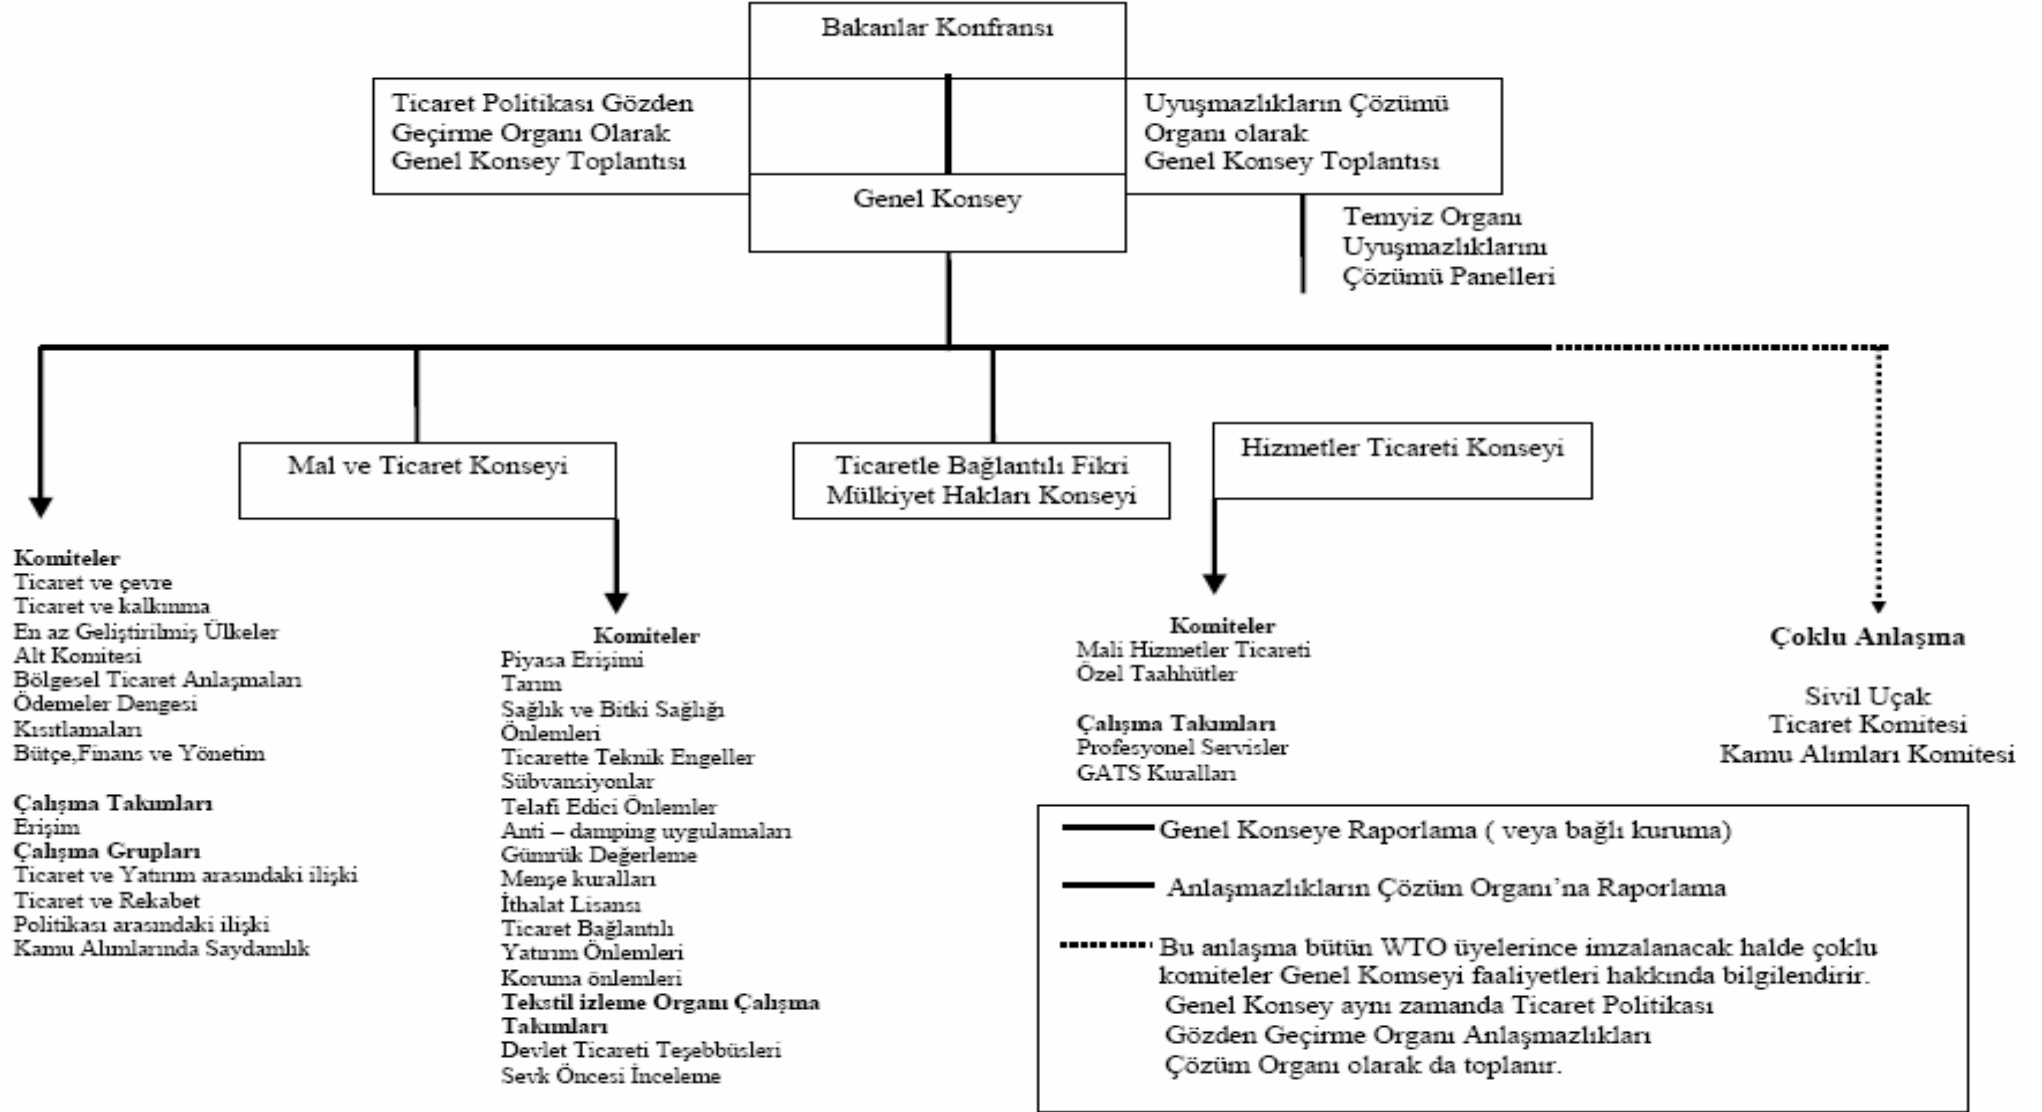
Bakanlar Konfransı

Ticaret Politikası Gözden Geçirme Organı Olarak Genel Konsey Toplantısı

Uyuşmazlıkların Çözümü Organı olarak Genel Konsey Toplantısı

Genel Konsey

Temyiz Organı
Uyuşmazlıkları
Çözümü Panelleri

Mal ve Ticaret Konseyi

Ticaretle Bağlantılı Fikri Mülkiyet Hakları Konseyi

Hizmetler Ticareti Konseyi

Komiteler
Ticaret ve çevre
Ticaret ve kalkınma
En az Geliştirilmiş Ülkeler Alt Komitesi
Bölgesel Ticaret Anlaşmaları
Ödemeler Dengesi Kısıtlamaları
Bütçe,Finans ve Yönetim

Çalışma Takımları
Erişim
Çalışma Grupları
Ticaret ve Yatırım arasındaki ilişki
Ticaret ve Rekabet Politikası arasındaki ilişki
Kamu Alımlarında Saydamlık

Komiteler
Piyasa Erişimi
Tarım
Sağlık ve Bitki Sağlığı Önlemleri
Ticarette Teknik Engeller
Sübvansiyonlar
Telafi Edici Önlemler
Anti – damping uygulamaları
Gümrük Değerleme
Menşe kuralları
İthalat Lisansı
Ticaret Bağlantılı Yatırım Önlemleri
Koruma önlemleri
Tekstil izleme Organı Çalışma Takımları
Devlet Ticareti Teşebbüsleri
Sevk Öncesi İnceleme

Komiteler
Mali Hizmetler Ticareti
Özel Taahhütler

Çalışma Takımları
Profesyonel Servisler
GATS Kuralları

Çoklu Anlaşma

Sivil Uçak
Ticaret Komitesi
Kamu Alımları Komitesi

Genel Konseye Raporlama ( veya bağlı kuruma)

Anlaşmazlıkların Çözüm Organı'na Raporlama

Bu anlaşma bütün WTO üyelerince imzalanacak halde çoklu komiteler Genel Komseyi faaliyetleri hakkında bilgilendirir. Genel Konsey aynı zamanda Ticaret Politikası Gözden Geçirme Organı Anlaşmazlıkları Çözüm Organı olarak da toplanır.